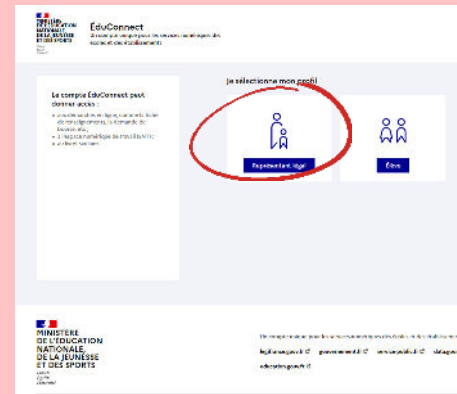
MINISTÈRE DE L'ÉDUCATION NATIONALE, DE LA JEUNESSE ET DES SPORTS

ÉduConnect

Un compte unique pour les services numériques des écoles et des établissements

Le compte ÉduConnect peut donner accès :

• aux démarches en ligne, comme la fiche de renseignements, la demande de bourse etc.;
• à l'espace numérique de travail (ENT);
• au livret scolaire.

Je sélectionne mon profil

Représentant légal

Élève

MINISTÈRE DE L'ÉDUCATION NATIONALE, DE LA JEUNESSE ET DES SPORTS

Un compte unique pour les services numériques des écoles et des établissements

legifrance.gouv.fr gouvernement.fr service-public.fr data.gouv

education.gouv.fr